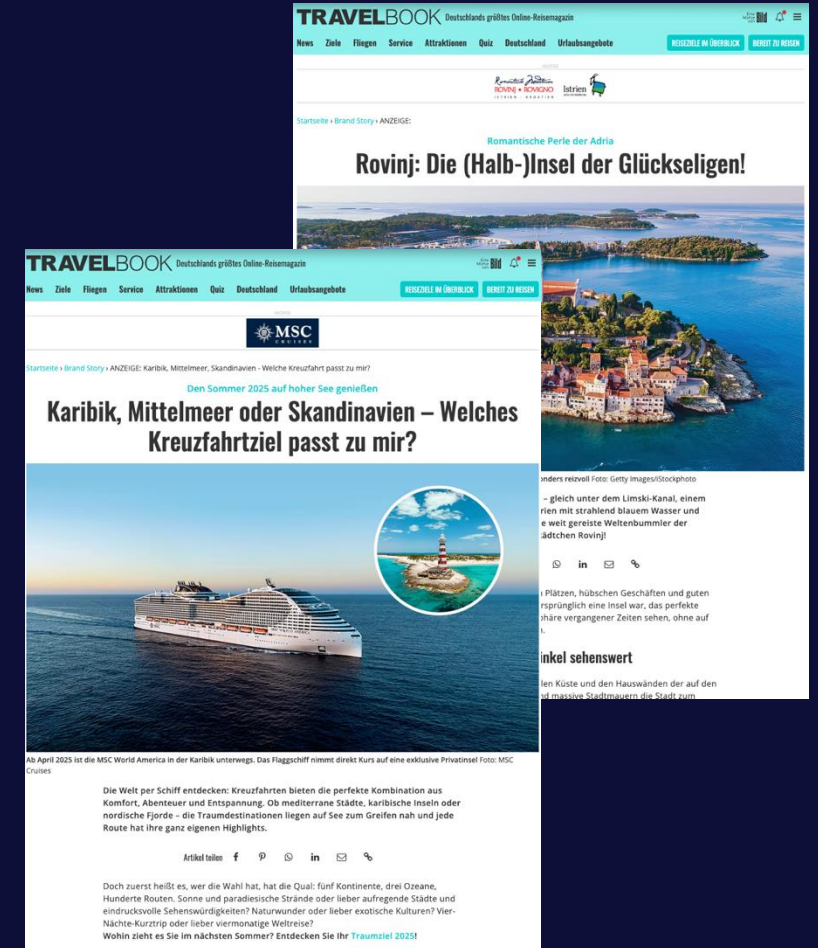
TRAVELBOOK Deutschlands größtes Online-Reisemagazin

News Ziele Fliegen Service Attraktionen Quiz Deutschland Urlaubsangebote REISEZIELE IM ÜBERBLICK BEREIT ZU REISEN

ROVINJ • ROVIGNO Istrien

Startseite › Brand Story › ANZEIGE:

Romantische Perle der Adria

Rovinj: Die (Halb-)Insel der Glückseligen!

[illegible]onders reizvoll Foto: Getty Images/iStockphoto

– gleich unter dem Limski-Kanal, einem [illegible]rien mit strahlend blauem Wasser und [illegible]e weit gereiste Weltenbummler der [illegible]tädtchen Rovinj!

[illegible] Plätzen, hübschen Geschäften und guten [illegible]rsprünglich eine Insel war, das perfekte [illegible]phäre vergangener Zeiten sehen, ohne auf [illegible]

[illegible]inkel sehenswert

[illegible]len Küste und den Hauswänden der auf den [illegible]d massive Stadtmauern die Stadt zum

TRAVELBOOK Deutschlands größtes Online-Reisemagazin

News Ziele Fliegen Service Attraktionen Quiz Deutschland Urlaubsangebote REISEZIELE IM ÜBERBLICK BEREIT ZU REISEN

MSC CRUISES

Startseite › Brand Story › ANZEIGE: Karibik, Mittelmeer, Skandinavien - Welche Kreuzfahrt passt zu mir?

Den Sommer 2025 auf hoher See genießen

Karibik, Mittelmeer oder Skandinavien – Welches Kreuzfahrtziel passt zu mir?

Ab April 2025 ist die MSC World America in der Karibik unterwegs. Das Flaggschiff nimmt direkt Kurs auf eine exklusive Privatinsel Foto: MSC Cruises

Die Welt per Schiff entdecken: Kreuzfahrten bieten die perfekte Kombination aus Komfort, Abenteuer und Entspannung. Ob mediterrane Städte, karibische Inseln oder nordische Fjorde – die Traumdestinationen liegen auf See zum Greifen nah und jede Route hat ihre ganz eigenen Highlights.

Artikel teilen

Doch zuerst heißt es, wer die Wahl hat, hat die Qual: fünf Kontinente, drei Ozeane, Hunderte Routen. Sonne und paradiesische Strände oder lieber aufregende Städte und eindrucksvolle Sehenswürdigkeiten? Naturwunder oder lieber exotische Kulturen? Vier-Nächte-Kurztrip oder lieber viermonatige Weltreise?
Wohin zieht es Sie im nächsten Sommer? Entdecken Sie Ihr Traumziel 2025!